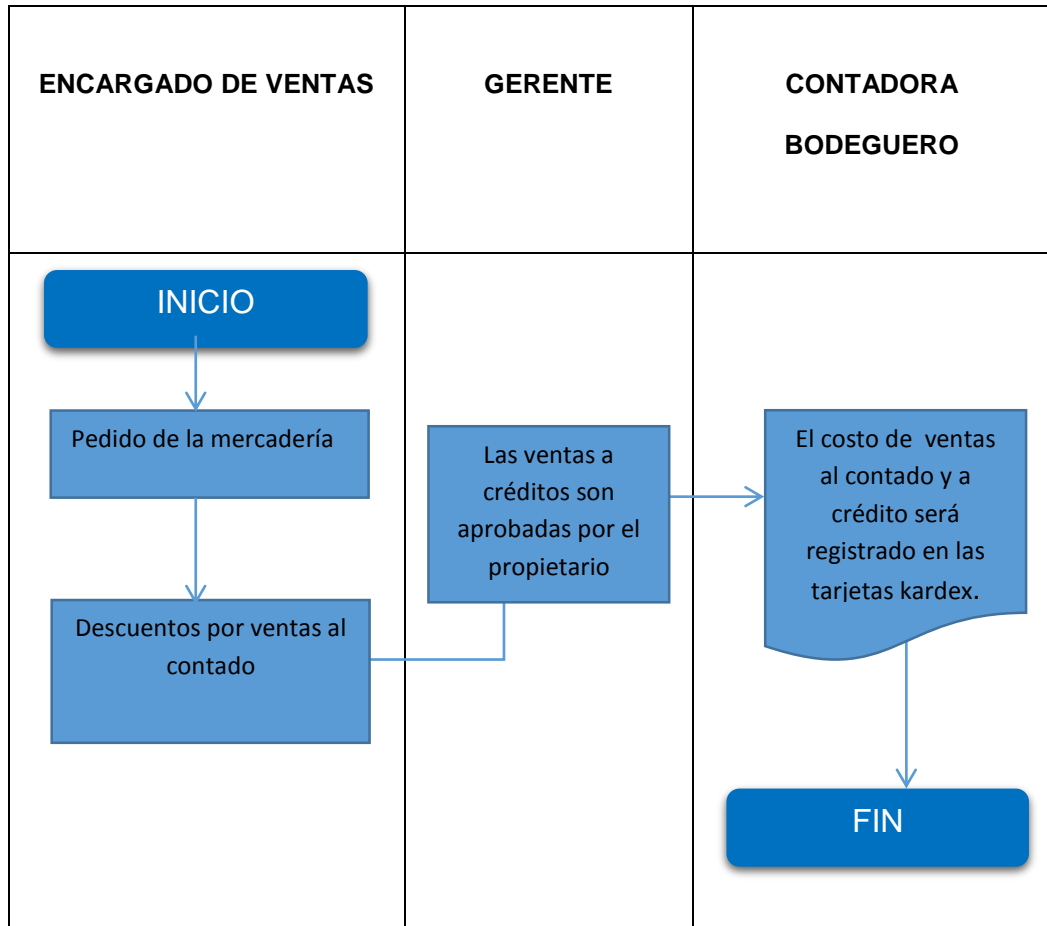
| ENCARGADO DE VENTAS | GERENTE | CONTADORA BODEGUERO |
|---|---|---|

INICIO

Pedido de la mercadería

Descuentos por ventas al contado

Las ventas a créditos son aprobadas por el propietario

El costo de ventas al contado y a crédito será registrado en las tarjetas kardex.

FIN